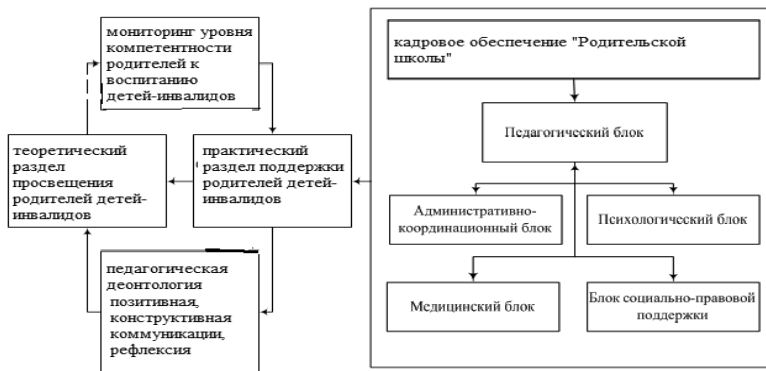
мониторинг уровня компетентности родителей к воспитанию детей-инвалидов

теоретический раздел просвещения родителей детей-инвалидов

практический раздел поддержки родителей детей-инвалидов

педагогическая деонтология позитивная, конструктивная коммуникации, рефлексия

кадровое обеспечение "Родительской школы"

Педагогический блок

Административно-координационный блок

Психологический блок

Медицинский блок

Блок социально-правовой поддержки